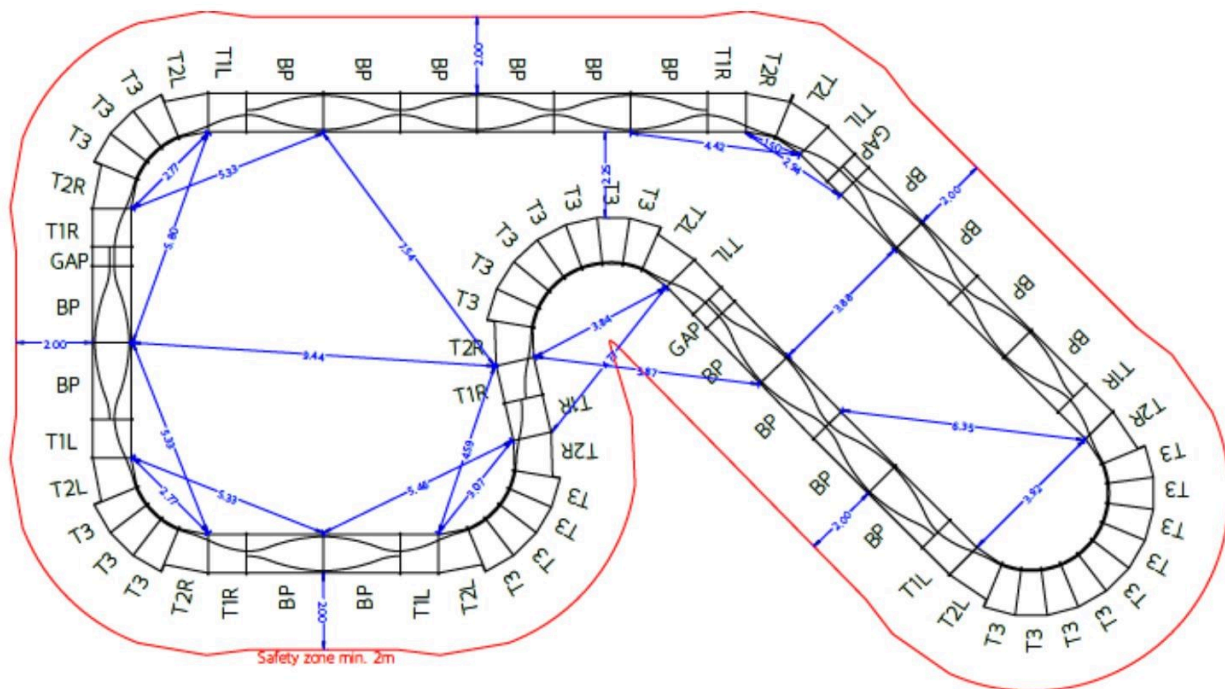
T3
T3
T3
T2L
T1L
BP
BP
BP
2.00
BP
BP
BP
T1R
T2R
T2L
T1L
GAP
BP
2.00
BP
BP
BP
T1R
T2R
T3
T3
T3
T3
T3
T3
T3
T3
T2L
T1L
BP
2.00
BP
BP
BP
GAP
T1L
T2L
T3
T3
T3
T3
T3
T3
T2R
T1R
GAP
BP
2.00
BP
T1L
T2L
T3
T3
T2R
T1R
BP
2.00
BP
T1L
T2L
T3
T3
T3
T3
T2R
T1R
T2R
T1R
2.25
4.42
1.60
2.54
2.77
5.33
5.80
7.54
3.84
9.44
3.87
3.88
6.35
3.92
5.33
2.77
5.33
5.46
4.59
3.07
Safety zone min. 2m